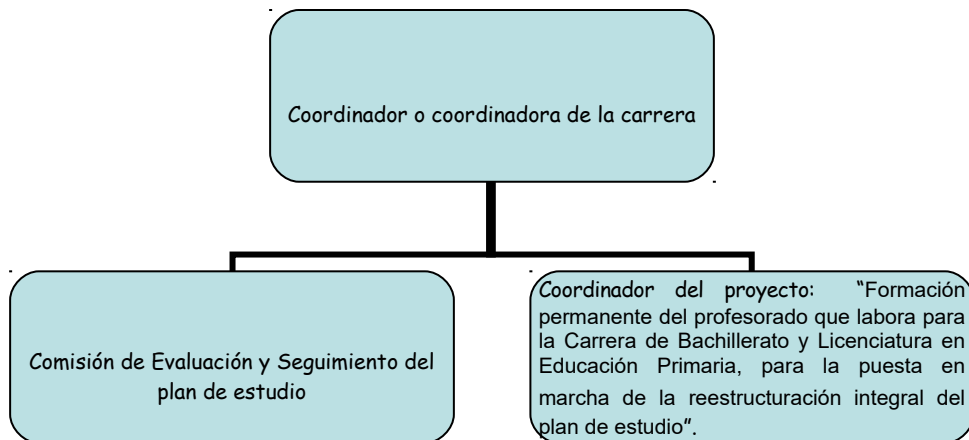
Coordinador o coordinadora de la carrera

Comisión de Evaluación y Seguimiento del plan de estudio

Coordinador del proyecto: "Formación permanente del profesorado que labora para la Carrera de Bachillerato y Licenciatura en Educación Primaria, para la puesta en marcha de la reestructuración integral del plan de estudio".